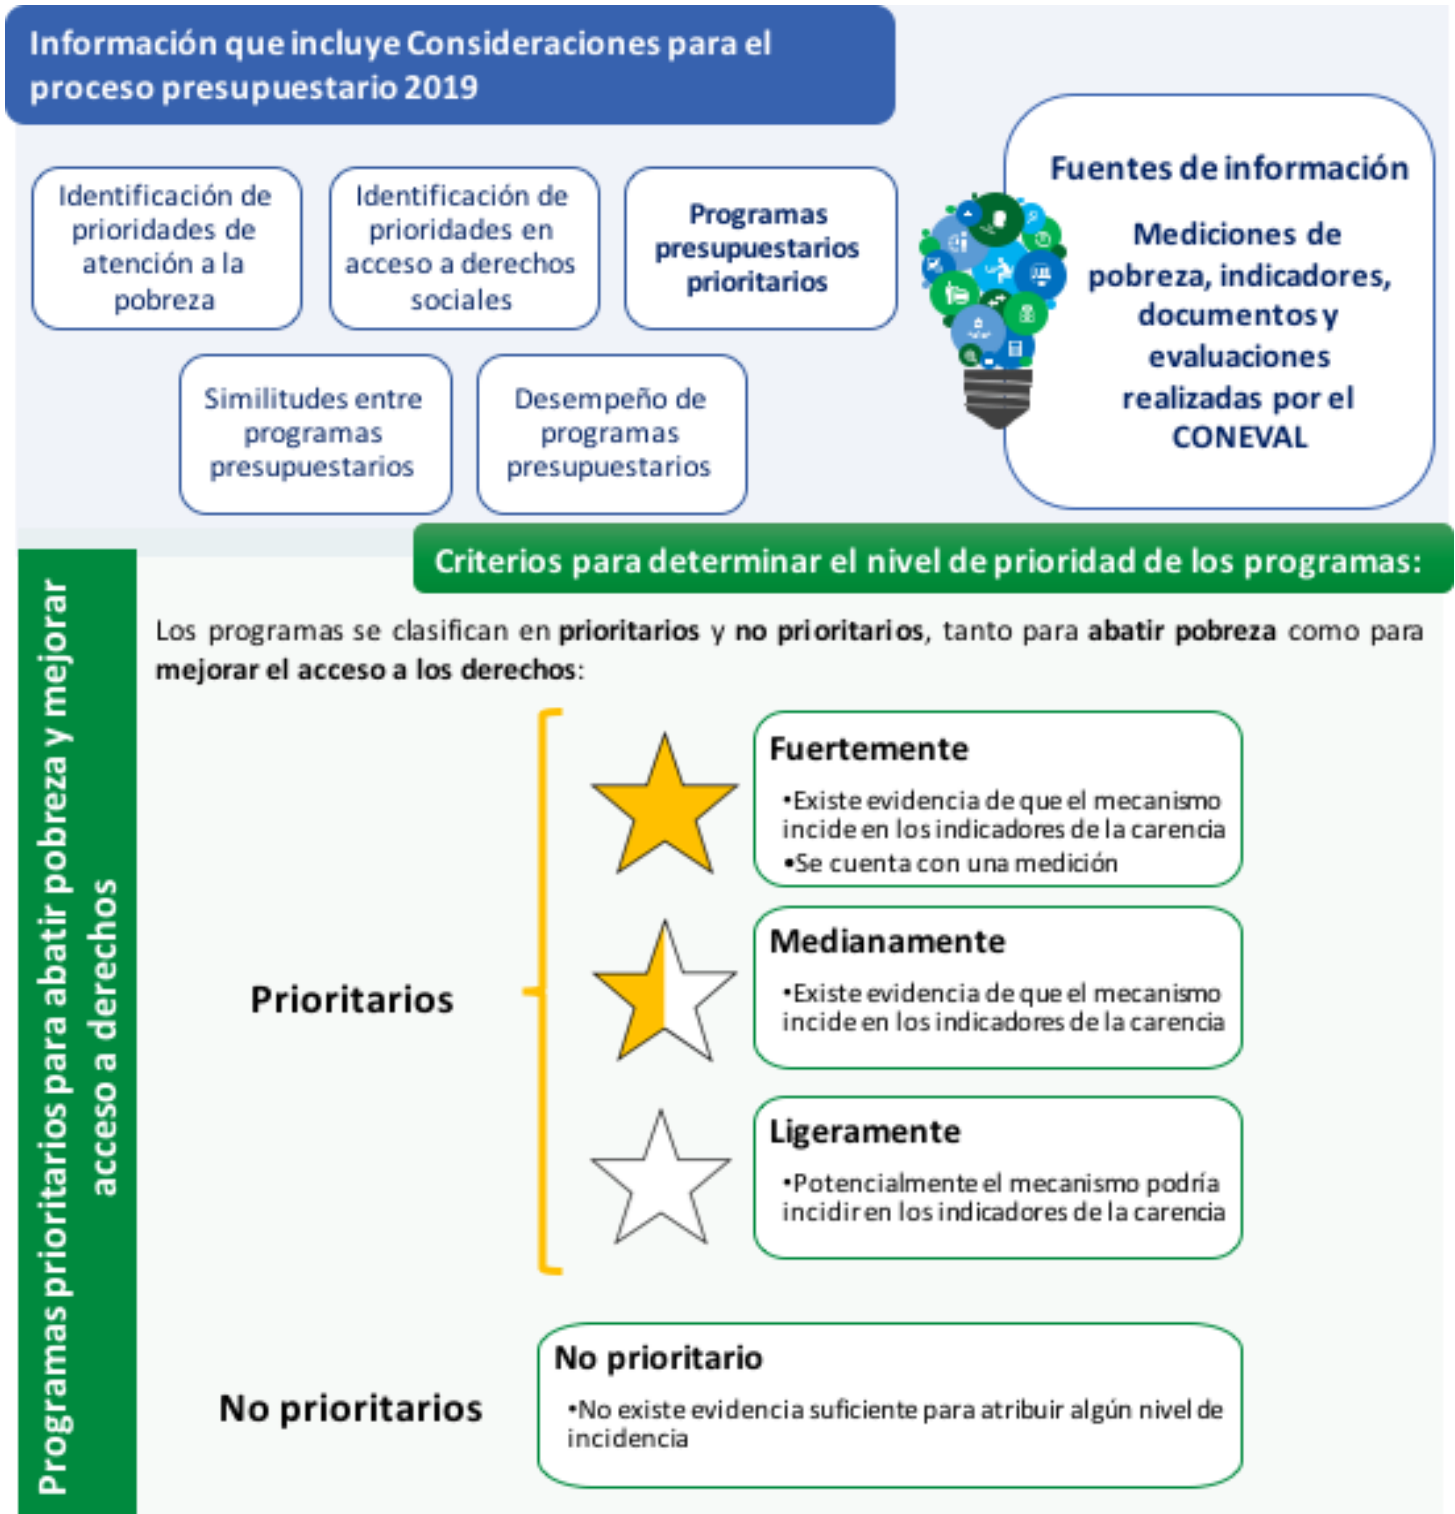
Información que incluye Consideraciones para el proceso presupuestario 2019

Identificación de prioridades de atención a la pobreza

Identificación de prioridades en acceso a derechos sociales

Programas presupuestarios prioritarios

Similitudes entre programas presupuestarios

Desempeño de programas presupuestarios

Fuentes de información

Mediciones de pobreza, indicadores, documentos y evaluaciones realizadas por el CONEVAL

Programas prioritarios para abatir pobreza y mejorar acceso a derechos

Criterios para determinar el nivel de prioridad de los programas:

Los programas se clasifican en prioritarios y no prioritarios, tanto para abatir pobreza como para mejorar el acceso a los derechos:

Prioritarios

Fuertemente
•Existe evidencia de que el mecanismo incide en los indicadores de la carencia
•Se cuenta con una medición

Medianamente
•Existe evidencia de que el mecanismo incide en los indicadores de la carencia

Ligeramente
•Potencialmente el mecanismo podría incidir en los indicadores de la carencia

No prioritarios

No prioritario
•No existe evidencia suficiente para atribuir algún nivel de incidencia